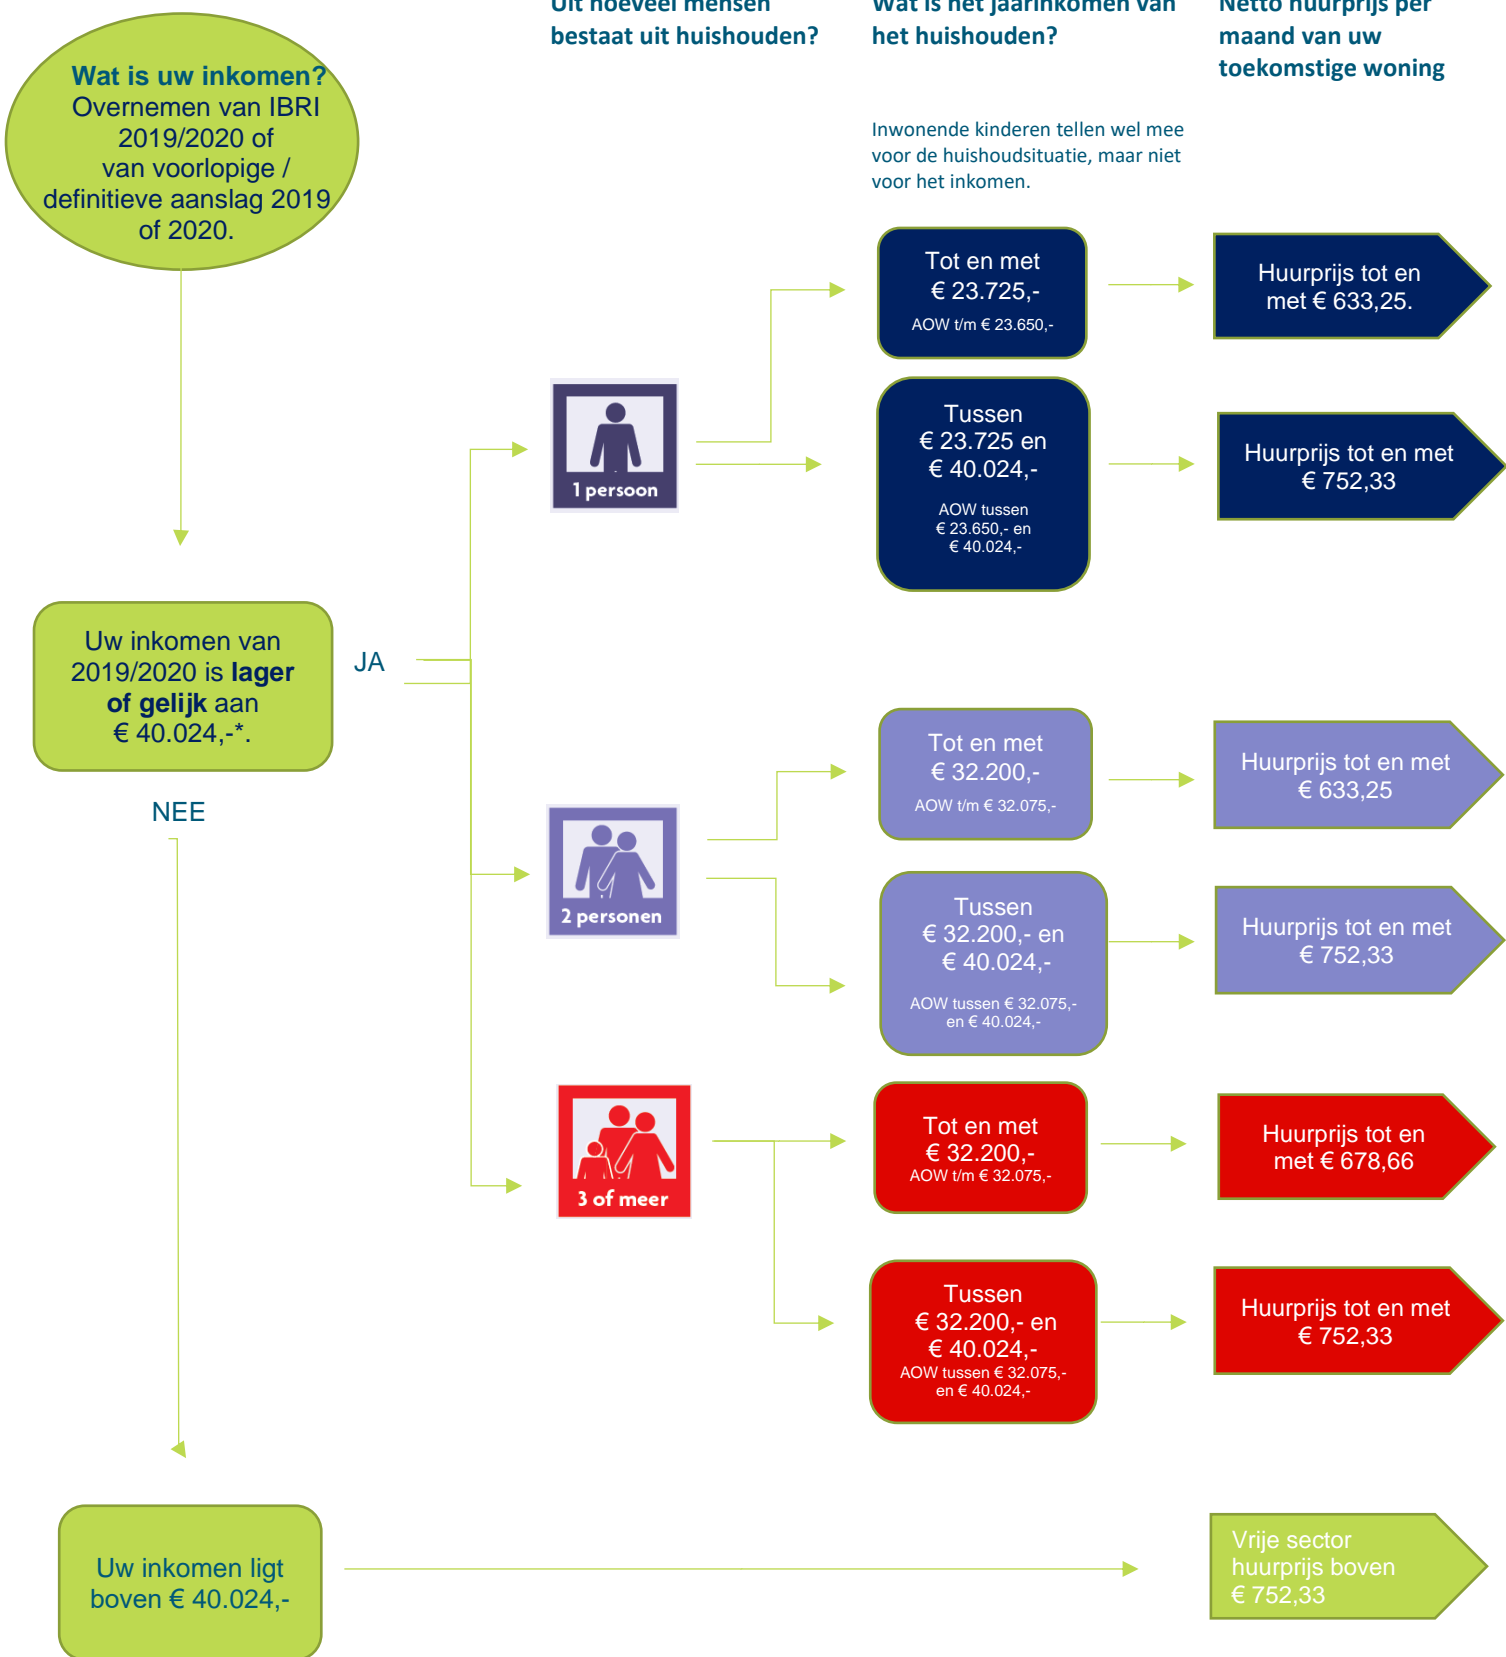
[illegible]
bestaat uit huishouden?

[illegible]
het huishouden?

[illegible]
maand van uw toekomstige woning

Wat is uw inkomen?
Overnemen van IBRI 2019/2020 of van voorlopige / definitieve aanslag 2019 of 2020.

Inwonende kinderen tellen wel mee voor de huishoudsituatie, maar niet voor het inkomen.

Tot en met € 23.725,-
AOW t/m € 23.650,-

Huurprijs tot en met € 633,25.

1 persoon

Tussen € 23.725 en € 40.024,-
AOW tussen € 23.650,- en € 40.024,-

Huurprijs tot en met € 752,33

Uw inkomen van 2019/2020 is **lager of gelijk** aan € 40.024,-*.

JA

NEE

Tot en met € 32.200,-
AOW t/m € 32.075,-

Huurprijs tot en met € 633,25

2 personen

Tussen € 32.200,- en € 40.024,-
AOW tussen € 32.075,- en € 40.024,-

Huurprijs tot en met € 752,33

3 of meer

Tot en met € 32.200,-
AOW t/m € 32.075,-

Huurprijs tot en met € 678,66

Tussen € 32.200,- en € 40.024,-
AOW tussen € 32.075,- en € 40.024,-

Huurprijs tot en met € 752,33

Uw inkomen ligt boven € 40.024,-

Vrije sector huurprijs boven € 752,33